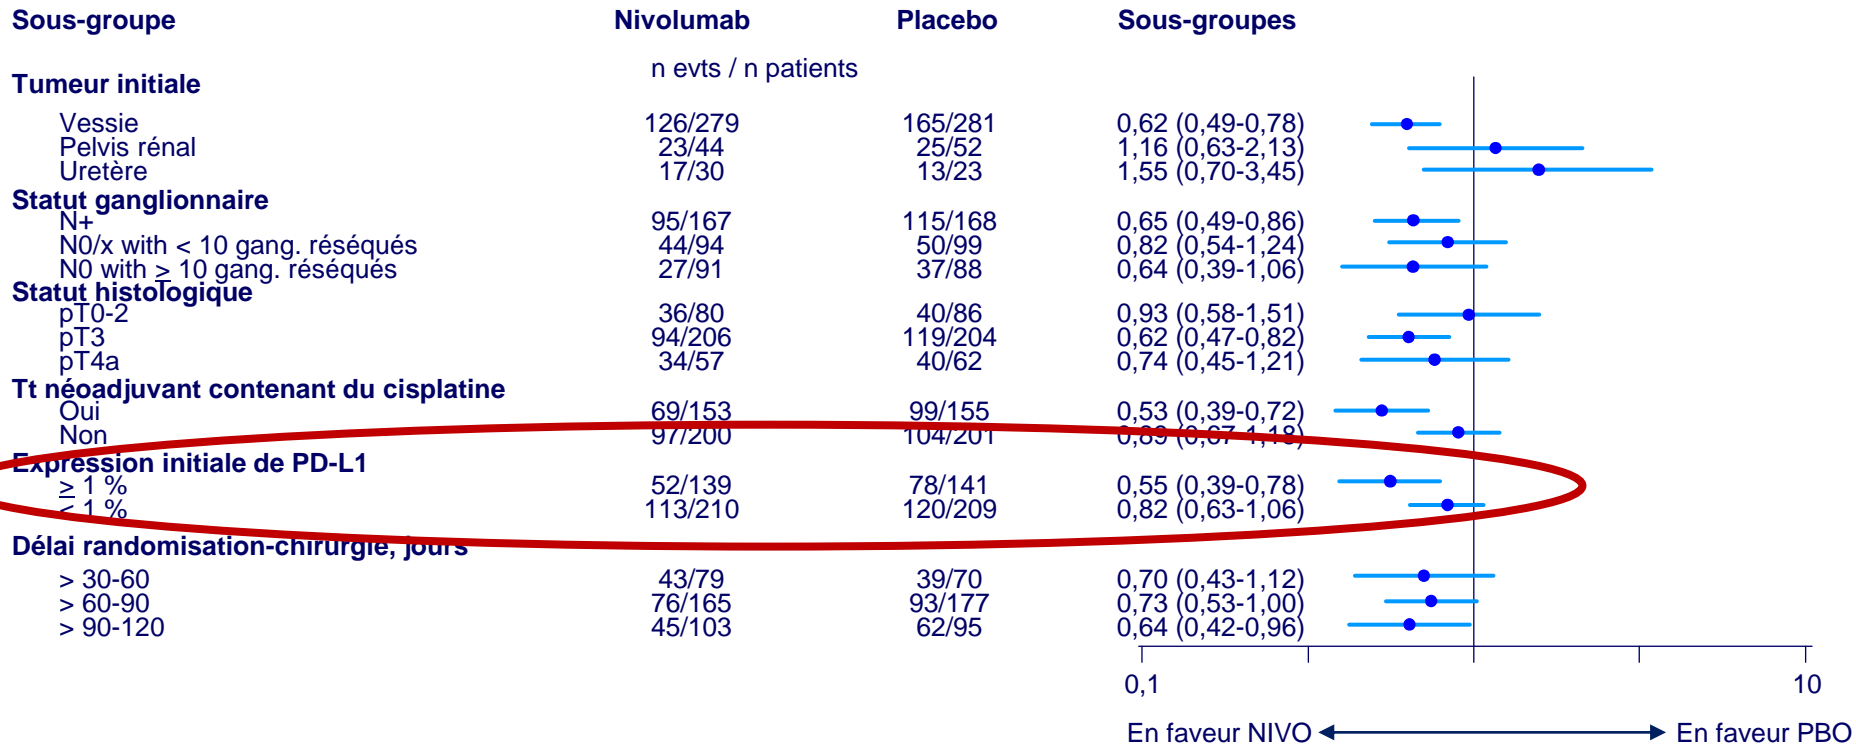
| Sous-groupe | Nivolumab | Placebo | Sous-groupes |
|---|---|---|---|
| | n evts / n patients | | |
| **Tumeur initiale** | | | |
| Vessie | 126/279 | 165/281 | 0,62 (0,49-0,78) |
| Pelvis rénal | 23/44 | 25/52 | 1,16 (0,63-2,13) |
| Uretère | 17/30 | 13/23 | 1,55 (0,70-3,45) |
| **Statut ganglionnaire** | | | |
| N+ | 95/167 | 115/168 | 0,65 (0,49-0,86) |
| N0/x with < 10 gang. réséqués | 44/94 | 50/99 | 0,82 (0,54-1,24) |
| N0 with ≥ 10 gang. réséqués | 27/91 | 37/88 | 0,64 (0,39-1,06) |
| **Statut histologique** | | | |
| pT0-2 | 36/80 | 40/86 | 0,93 (0,58-1,51) |
| pT3 | 94/206 | 119/204 | 0,62 (0,47-0,82) |
| pT4a | 34/57 | 40/62 | 0,74 (0,45-1,21) |
| **Tt néoadjuvant contenant du cisplatine** | | | |
| Oui | 69/153 | 99/155 | 0,53 (0,39-0,72) |
| Non | 97/200 | 104/201 | 0,89 (0,67-1,18) |
| **Expression initiale de PD-L1** | | | |
| ≥ 1 % | 52/139 | 78/141 | 0,55 (0,39-0,78) |
| < 1 % | 113/210 | 120/209 | 0,82 (0,63-1,06) |
| **Délai randomisation-chirurgie, jours** | | | |
| > 30-60 | 43/79 | 39/70 | 0,70 (0,43-1,12) |
| > 60-90 | 76/165 | 93/177 | 0,73 (0,53-1,00) |
| > 90-120 | 45/103 | 62/95 | 0,64 (0,42-0,96) |

0,1 10

En faveur NIVO En faveur PBO